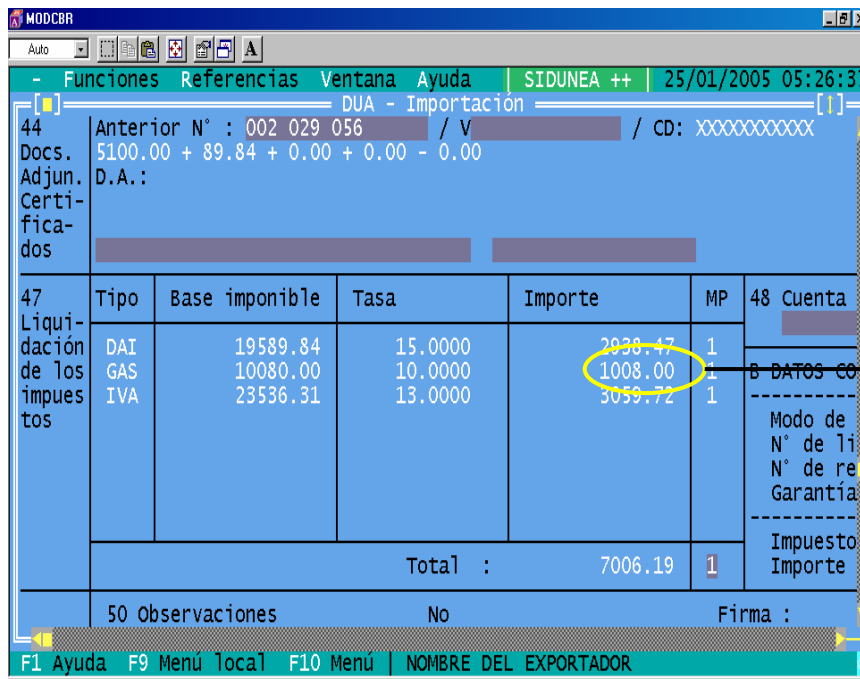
MODCBR

Auto

A

- Funciones Referencias Ventana Ayuda | SIDUNEA ++ | 25/01/2005 05:26:3

DUA - Importación

44 Docs. Adjun. Certificados

Anterior N° : 002 029 056 / V / CD: XXXXXXXXXXX

5100.00 + 89.84 + 0.00 + 0.00 - 0.00

D.A.:

| 47 Liquidación de los impuestos | Tipo | Base imponible | Tasa | Importe | MP |
|---|---|---|---|---|---|
| | DAI | 19589.84 | 15.0000 | 2938.47 | 1 |
| | GAS | 10080.00 | 10.0000 | 1008.00 | 1 |
| | IVA | 23536.31 | 13.0000 | 3059.72 | 1 |
| | | | Total : | 7006.19 | 1 |

48 Cuenta

B DATOS CO

Modo de
N° de li
N° de re
Garantía

Impuesto
Importe

50 Observaciones No Firma :

F1 Ayuda F9 Menú local F10 Menú | NOMBRE DEL EXPORTADOR